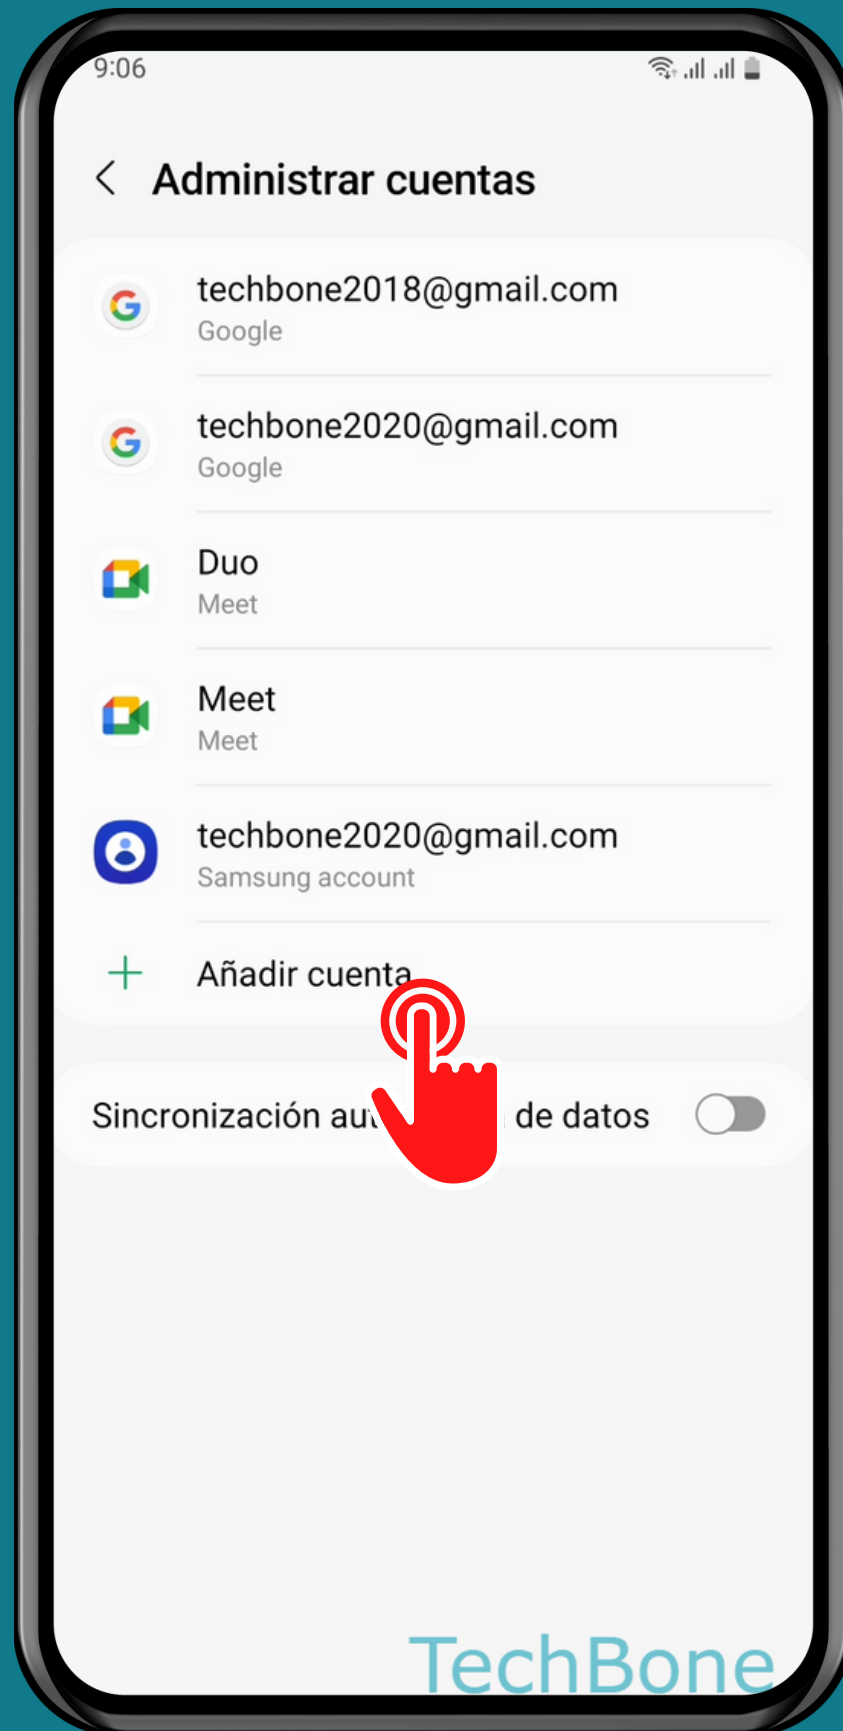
9:06

Administrar cuentas

techbone2018@gmail.com
Google

techbone2020@gmail.com
Google

Duo
Meet

Meet
Meet

techbone2020@gmail.com
Samsung account

Añadir cuenta

Sincronización au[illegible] de datos

TechBone